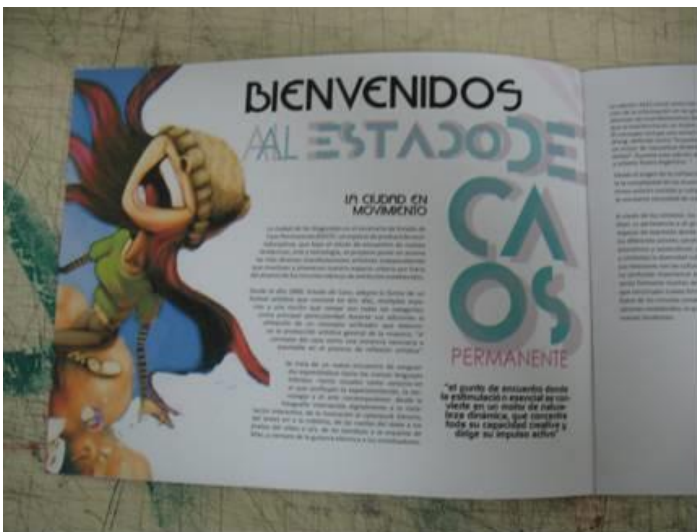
BIENVENIDOS

AL ESTADO DE CAOS PERMANENTE

LA CIUDAD EN MOVIMIENTO

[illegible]

"el puento de encuentro donde la estimulación es esencial se convierte en un molde de naturaleza dinámica, que concentra toda su capacidad creativa y dirige su impulso activo"

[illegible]